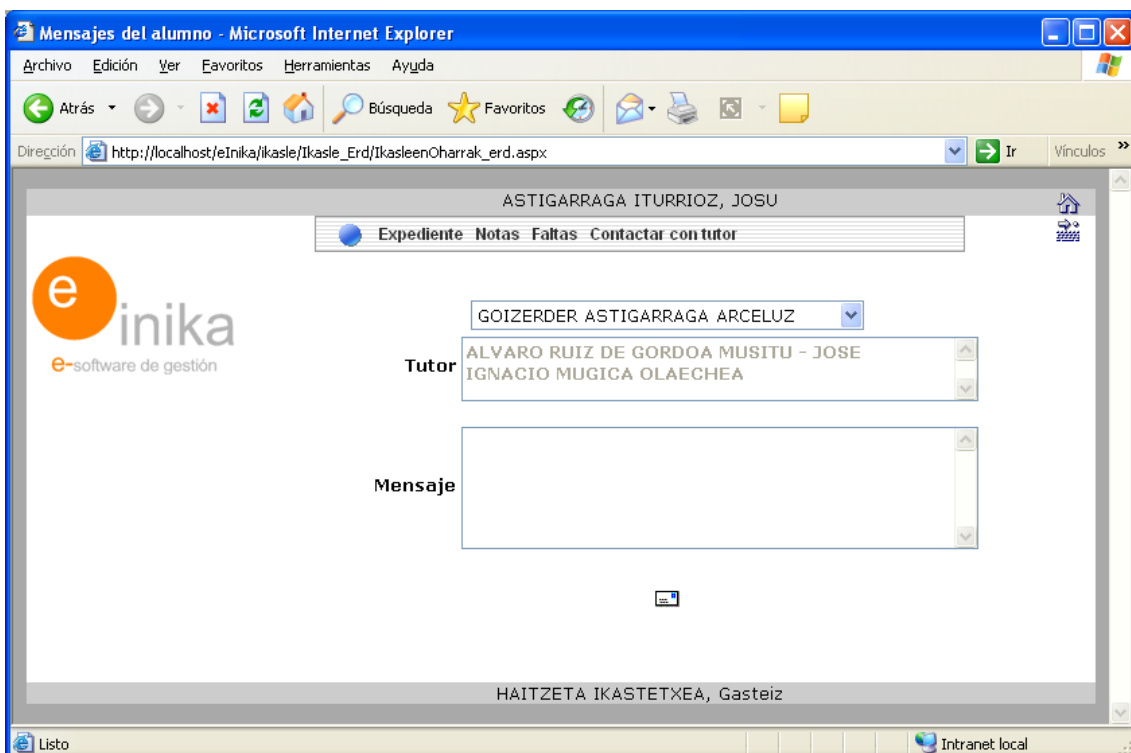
Mensajes del alumno - Microsoft Internet Explorer

Archivo Edición Ver Favoritos Herramientas Ayuda

Atrás Búsqueda Favoritos

Dirección http://localhost/eInika/ikasle/Ikasle_Erd/IkasleenOharrak_erd.aspx Ir Vínculos

ASTIGARRAGA ITURRIOZ, JOSU

Expediente Notas Faltas Contactar con tutor

e inika
e-software de gestión

GOIZERDER ASTIGARRAGA ARCELUZ

Tutor ALVARO RUIZ DE GORDOA MUSITU - JOSE IGNACIO MUGICA OLAECHEA

Mensaje

HAITZETA IKASTETXEA, Gasteiz

Listo

Intranet local